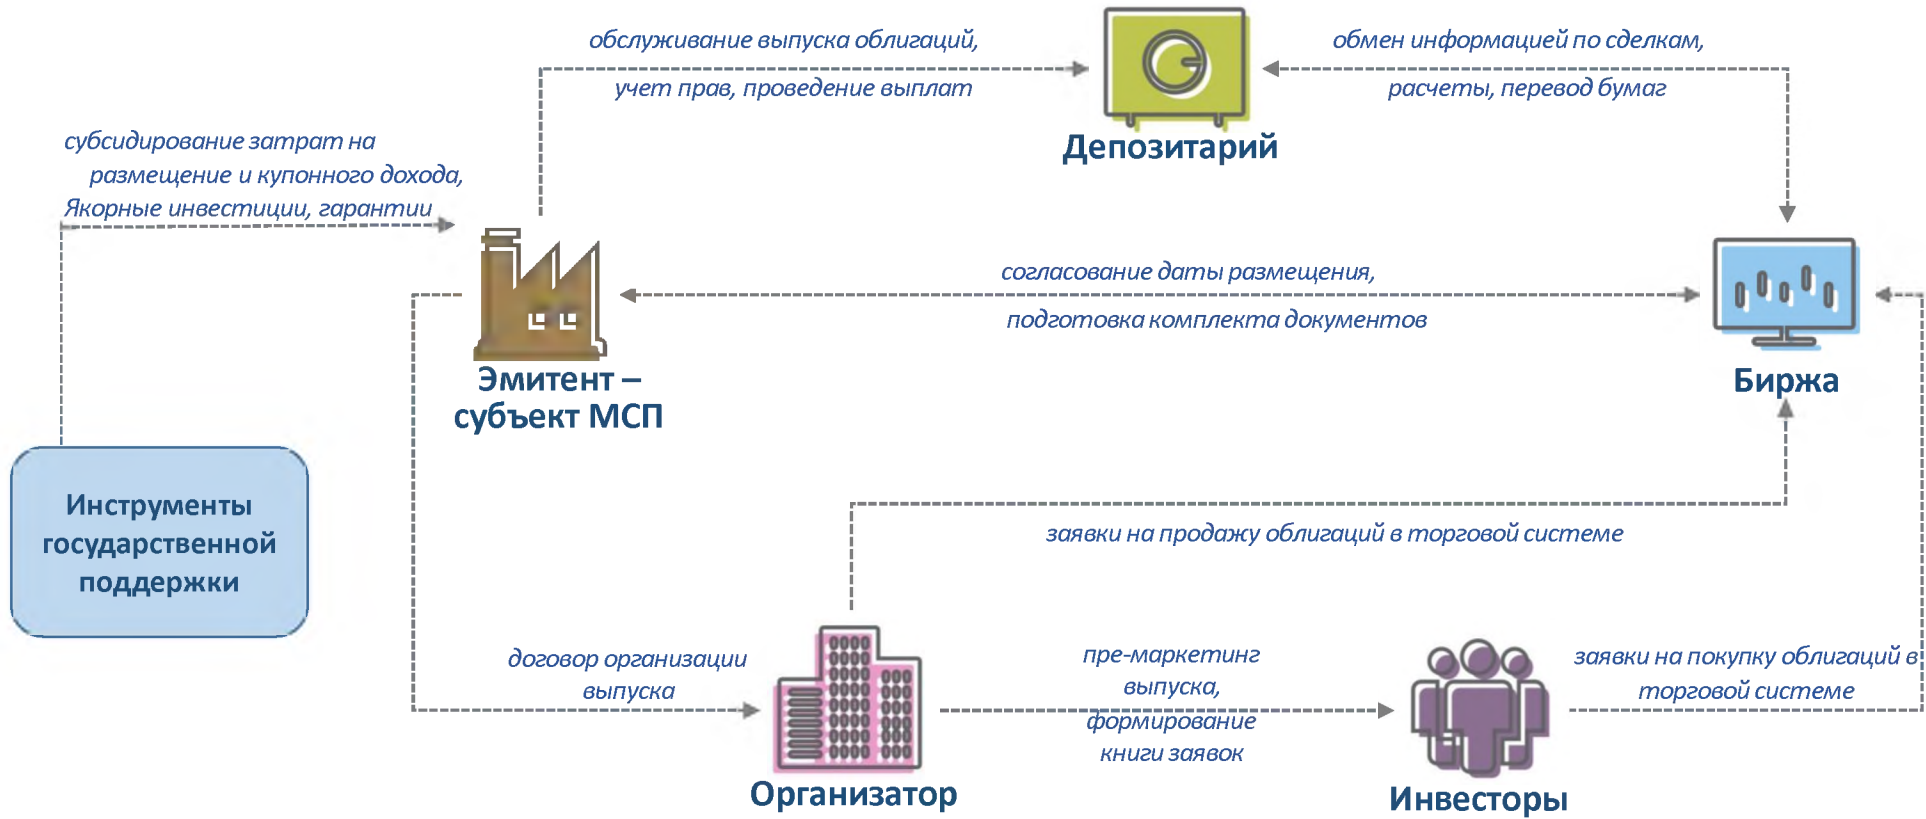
обслуживание выпуска облигаций, учет прав, проведение выплат

Депозитарий

обмен информацией по сделкам, расчеты, перевод бумаг

субсидирование затрат на размещение и купонного дохода, Якорные инвестиции, гарантии

Эмитент – субъект МСП

согласование даты размещения, подготовка комплекта документов

Биржа

Инструменты государственной поддержки

заявки на продажу облигаций в торговой системе

договор организации выпуска

Организатор

пре-маркетинг выпуска, формирование книги заявок

Инвесторы

заявки на покупку облигаций в торговой системе